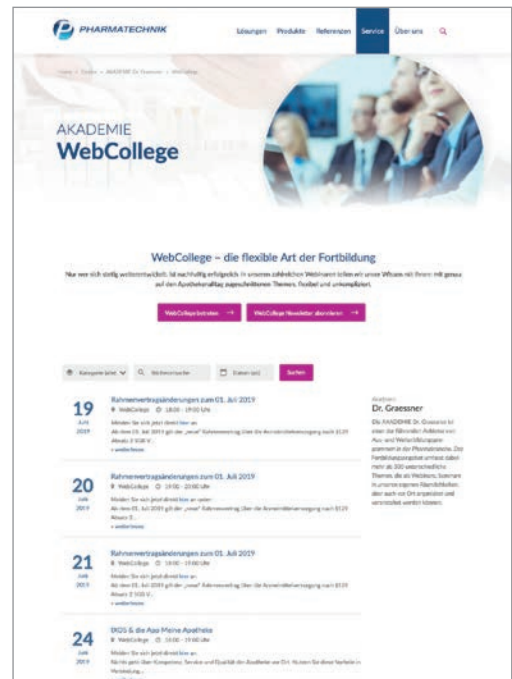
PHARMATECHNIK

Lösungen Produkte Referenzen Service Über uns

Home > Service > AKADEMIE Dr. Graessner > WebCollege

AKADEMIE
WebCollege

WebCollege – die flexible Art der Fortbildung

Nur wer sich stetig weiterentwickelt, ist nachhaltig erfolgreich. In unseren zahlreichen Webinaren teilen wir unser Wissen mit Ihnen: mit genau auf den Apothekenalltag zugeschnittenen Themen, flexibel und unkompliziert.

WebCollege betreten →

WebCollege Newsletter abonnieren →

Kategorie (alle) Stichwortsuche Datum (ab) Suchen

19
Juli
2019
Rahmenvertragsänderungen zum 01. Juli 2019
WebCollege 18:00 - 19:00 Uhr
Melden Sie sich jetzt direkt hier an.
Ab dem 01. Juli 2019 gilt der „neue" Rahmenvertrag über die Arzneimittelversorgung nach §129 Absatz 2 SGB V...
» weiterlesen

20
Juli
2019
Rahmenvertragsänderungen zum 01. Juli 2019
WebCollege 19:00 - 20:00 Uhr
Melden Sie sich jetzt direkt hier an unter:
Ab dem 01. Juli 2019 gilt der „neue" Rahmenvertrag über die Arzneimittelversorgung nach §129 Absatz 2...
» weiterlesen

21
Juli
2019
Rahmenvertragsänderungen zum 01. Juli 2019
WebCollege 14:00 - 15:00 Uhr
Melden Sie sich jetzt direkt hier an.
Ab dem 01. Juli 2019 gilt der „neue" Rahmenvertrag über die Arzneimittelversorgung nach §129 Absatz 2 SGB V...
» weiterlesen

24
Juni
2019
IXOS & die App Meine Apotheke
WebCollege 18:00 - 19:00 Uhr
Melden Sie sich jetzt direkt hier an.
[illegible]

Akademie
Dr. Graessner
Die AKADEMIE Dr. Graessner ist einer der führenden Anbieter von Aus- und Weiterbildungsprogrammen in der Pharmabranche. Das Fortbildungsangebot umfasst dabei mehr als 300 unterschiedliche Themen, die als Webinare, Seminare in unseren eigenen Räumlichkeiten, aber auch vor Ort angeboten und veranstaltet werden können.